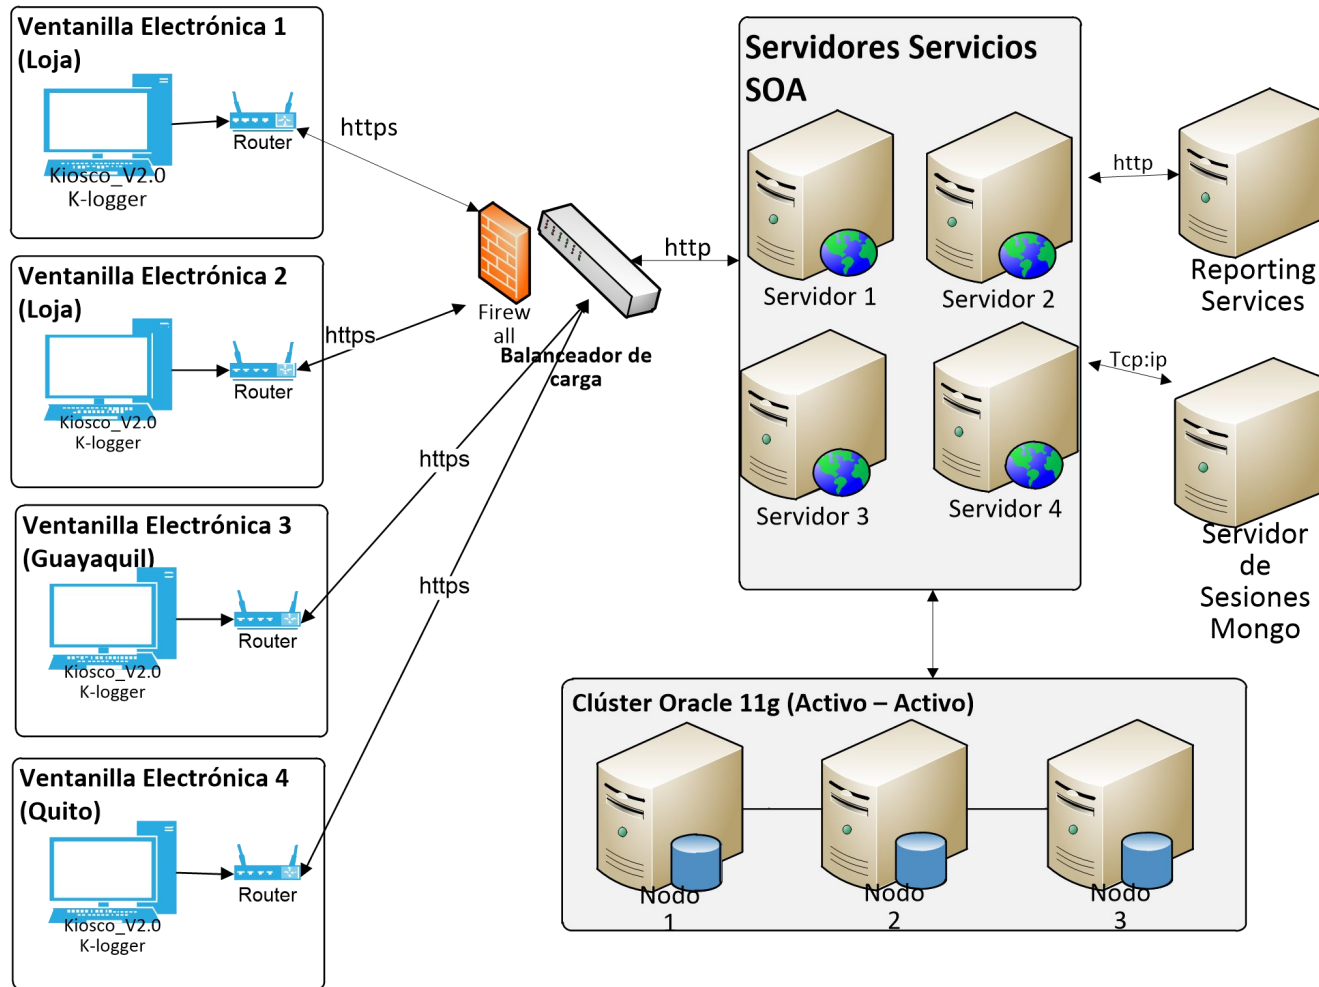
Ventanilla Electrónica 1 (Loja)

Kiosco_V2.0
K-logger

Router

https

Ventanilla Electrónica 2 (Loja)

Kiosco_V2.0
K-logger

Router

https

Firewall

Balanceador de carga

http

https

Ventanilla Electrónica 3 (Guayaquil)

Kiosco_V2.0
K-logger

Router

https

Ventanilla Electrónica 4 (Quito)

Kiosco_V2.0
K-logger

Router

Servidores Servicios SOA

Servidor 1

Servidor 2

Servidor 3

Servidor 4

http

Reporting Services

Tcp:ip

Servidor de Sesiones Mongo

Clúster Oracle 11g (Activo – Activo)

Nodo 1

Nodo 2

Nodo 3